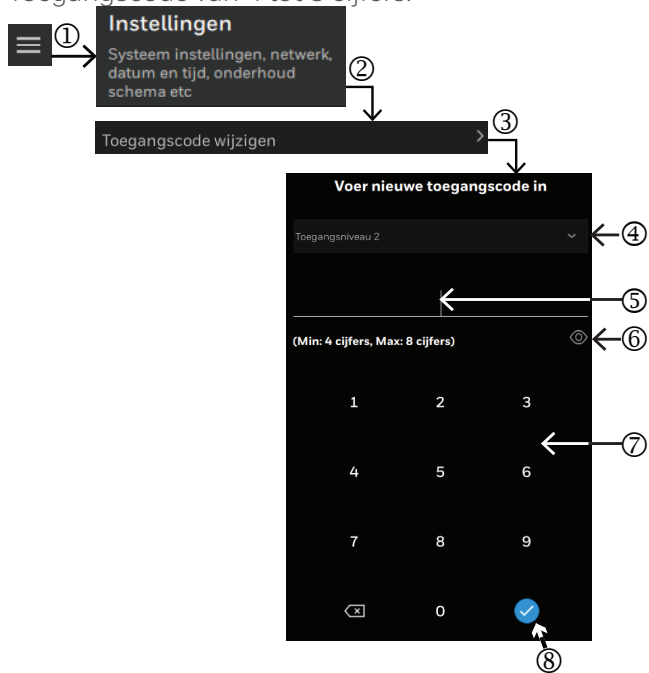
Toegangscode van 4 tot 8 cijfers.

①
Instellingen
Systeem instellingen, netwerk, datum en tijd, onderhoud schema etc
②
Toegangscode wijzigen
③
Voer nieuwe toegangscode in
Toegangsniveau 2
④
⑤
(Min: 4 cijfers, Max: 8 cijfers)
⑥
1 2 3
⑦
4 5 6
7 8 9
0
⑧